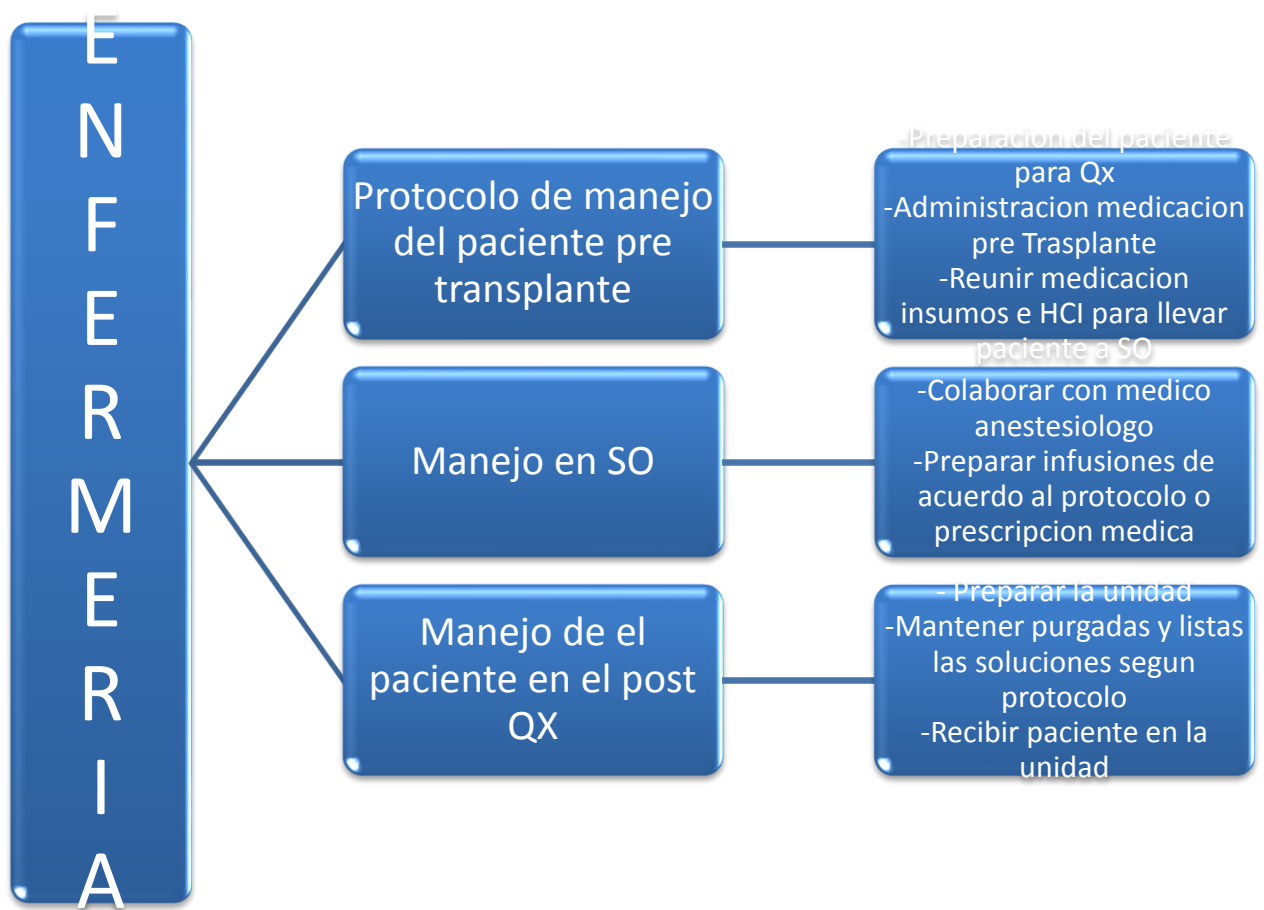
E
N
F
E
R
M
E
R
I
A

Protocolo de manejo del paciente pre transplante

-Preparacion del paciente para Qx
-Administracion medicacion pre Trasplante
-Reunir medicacion insumos e HCI para llevar paciente a SO

Manejo en SO

-Colaborar con medico anestesiologo
-Preparar infusiones de acuerdo al protocolo o prescripcion medica

Manejo de el paciente en el post QX

- Preparar la unidad
-Mantener purgadas y listas las soluciones segun protocolo
-Recibir paciente en la unidad